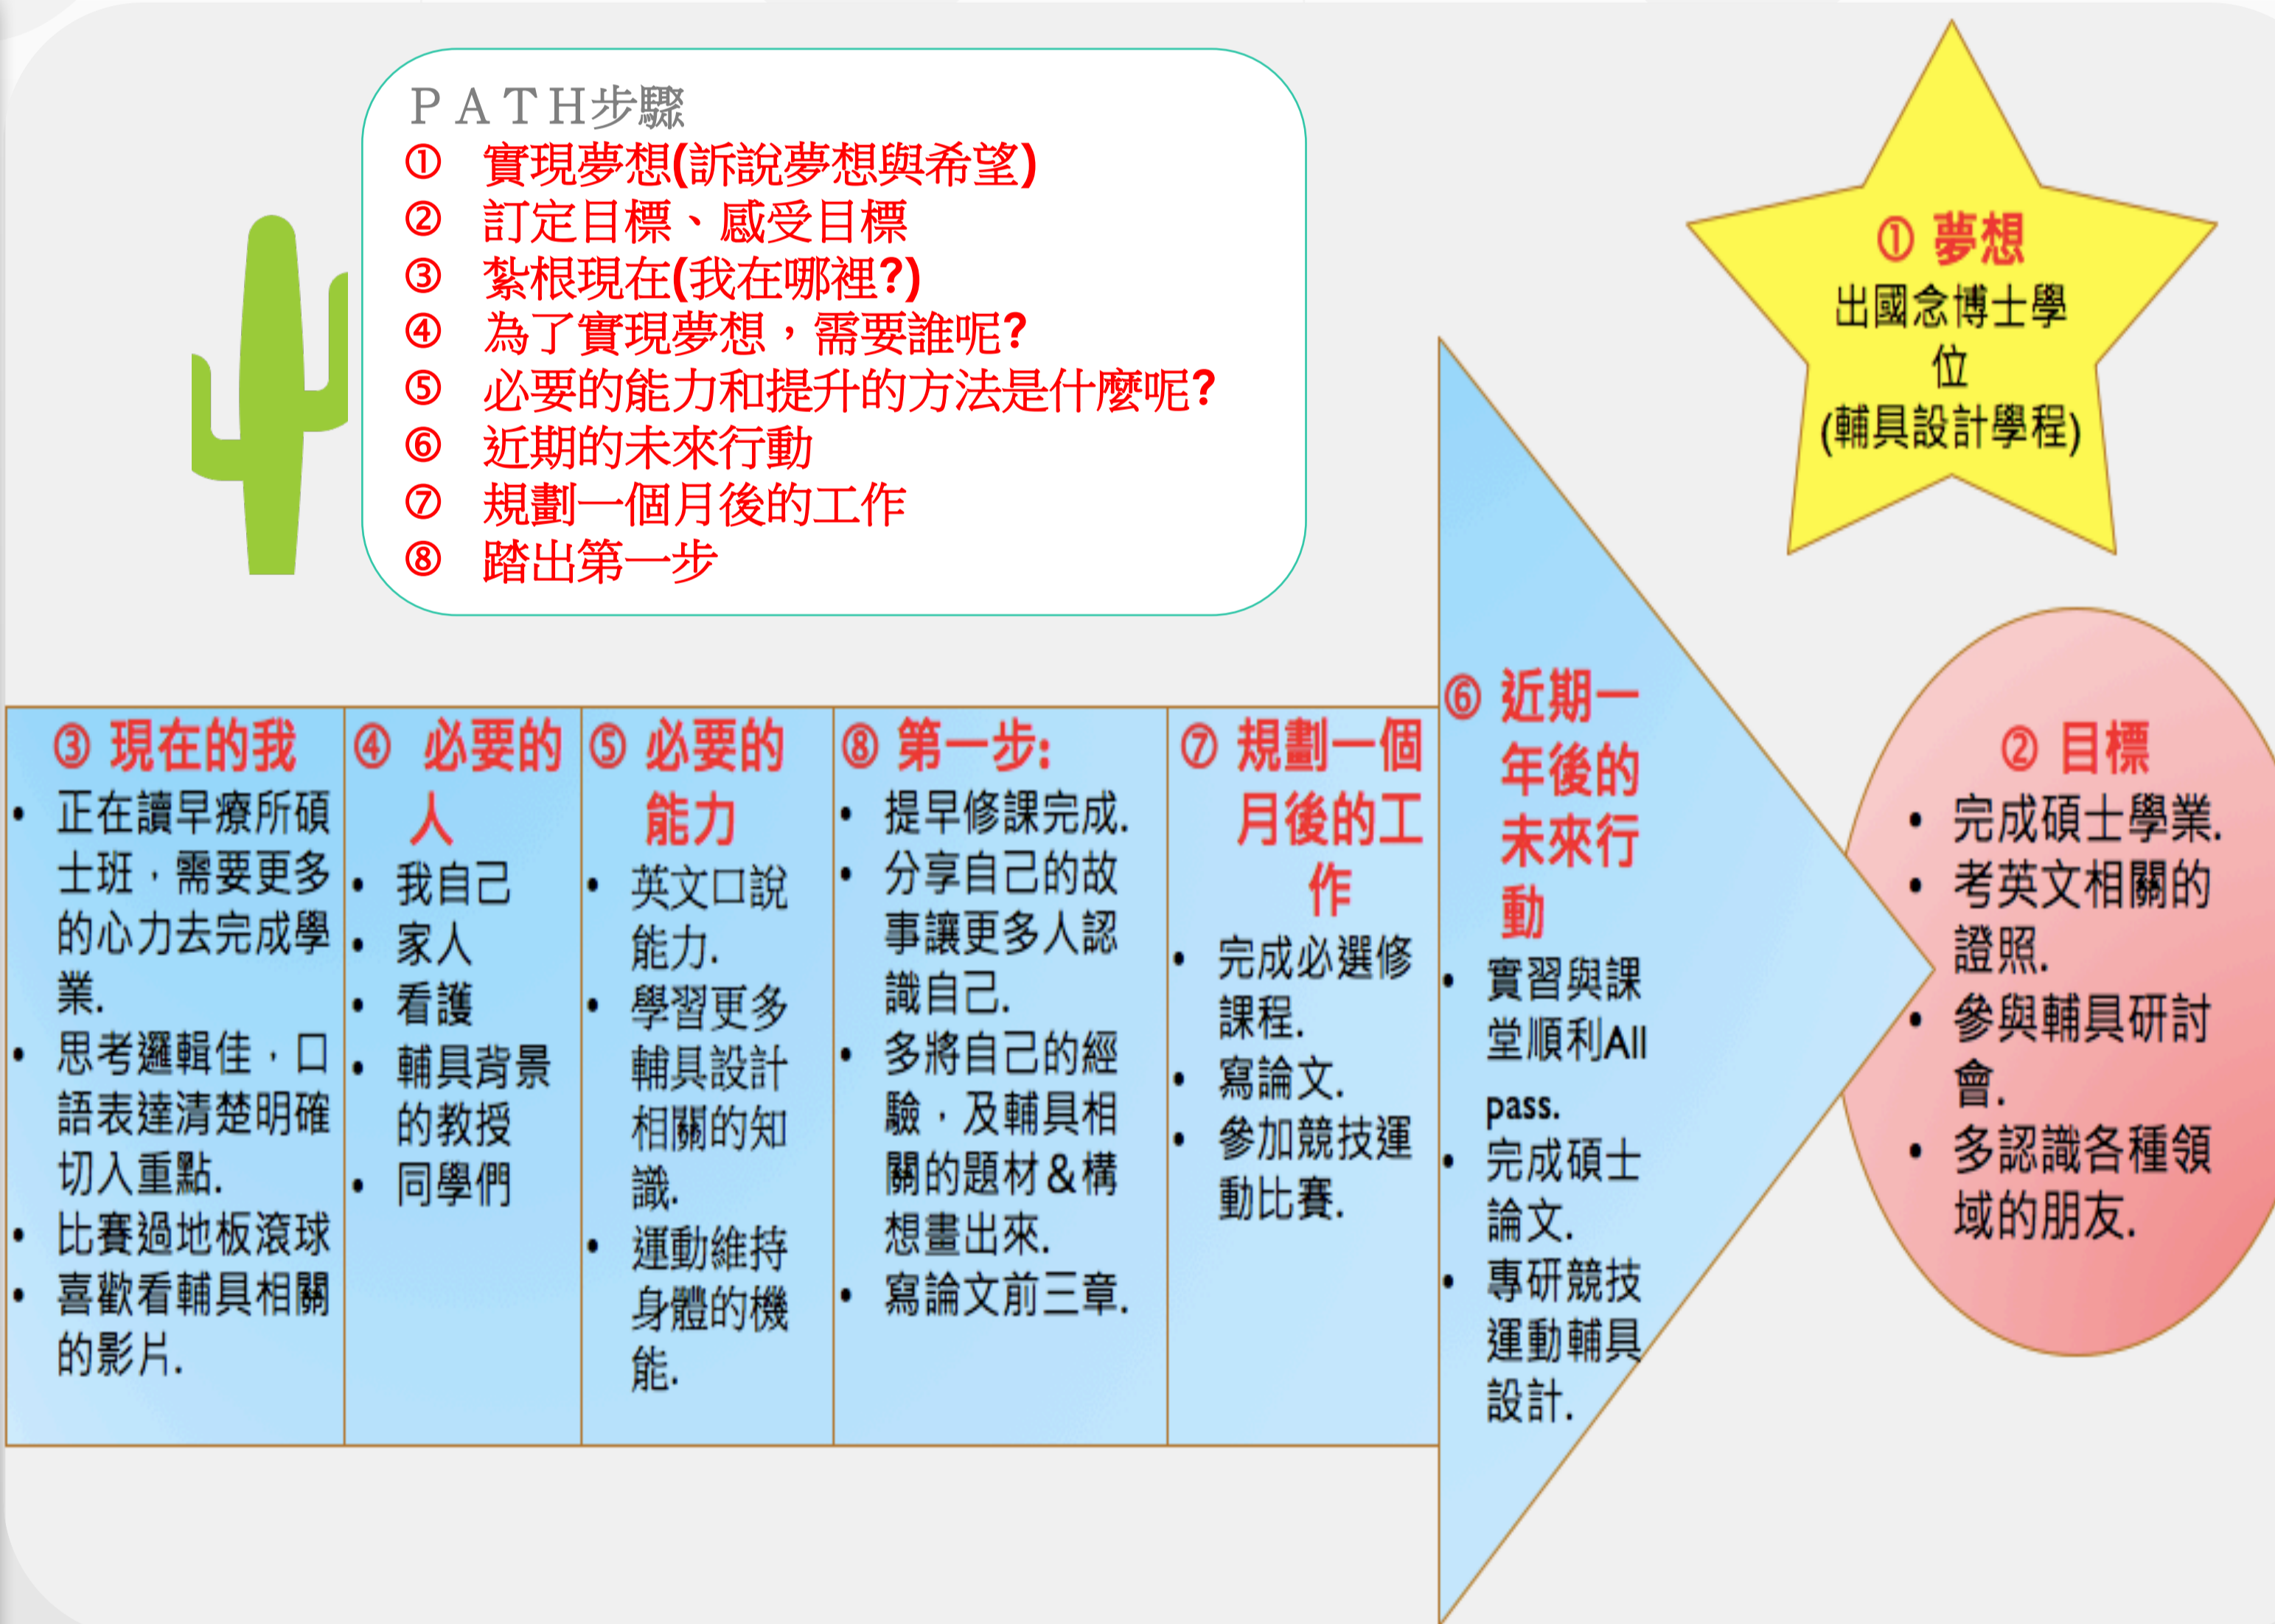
PATH步驟
① 實現夢想(訴說夢想與希望)
② 訂定目標、感受目標
③ 紮根現在(我在哪裡?)
④ 為了實現夢想，需要誰呢?
⑤ 必要的能力和提升的方法是什麼呢?
⑥ 近期的未來行動
⑦ 規劃一個月後的工作
⑧ 踏出第一步

① 夢想
出國念博士學位
(輔具設計學程)

③ 現在的我
• 正在讀早療所碩士班，需要更多的心力去完成學業.
• 思考邏輯佳，口語表達清楚明確切入重點.
• 比賽過地板滾球
• 喜歡看輔具相關的影片.

④ 必要的人
• 我自己
• 家人
• 看護
• 輔具背景的教授
• 同學們

⑤ 必要的能力
• 英文口說能力.
• 學習更多輔具設計相關的知識.
• 運動維持身體的機能.

⑧ 第一步:
• 提早修課完成.
• 分享自己的故事讓更多人認識自己.
• 多將自己的經驗，及輔具相關的題材&構想畫出來.
• 寫論文前三章.

⑦ 規劃一個月後的工作
• 完成必選修課程.
• 寫論文.
• 參加競技運動比賽.

⑥ 近期一年後的未來行動
• 實習與課堂順利All pass.
• 完成碩士論文.
• 專研競技運動輔具設計.

② 目標
• 完成碩士學業.
• 考英文相關的證照.
• 參與輔具研討會.
• 多認識各種領域的朋友.